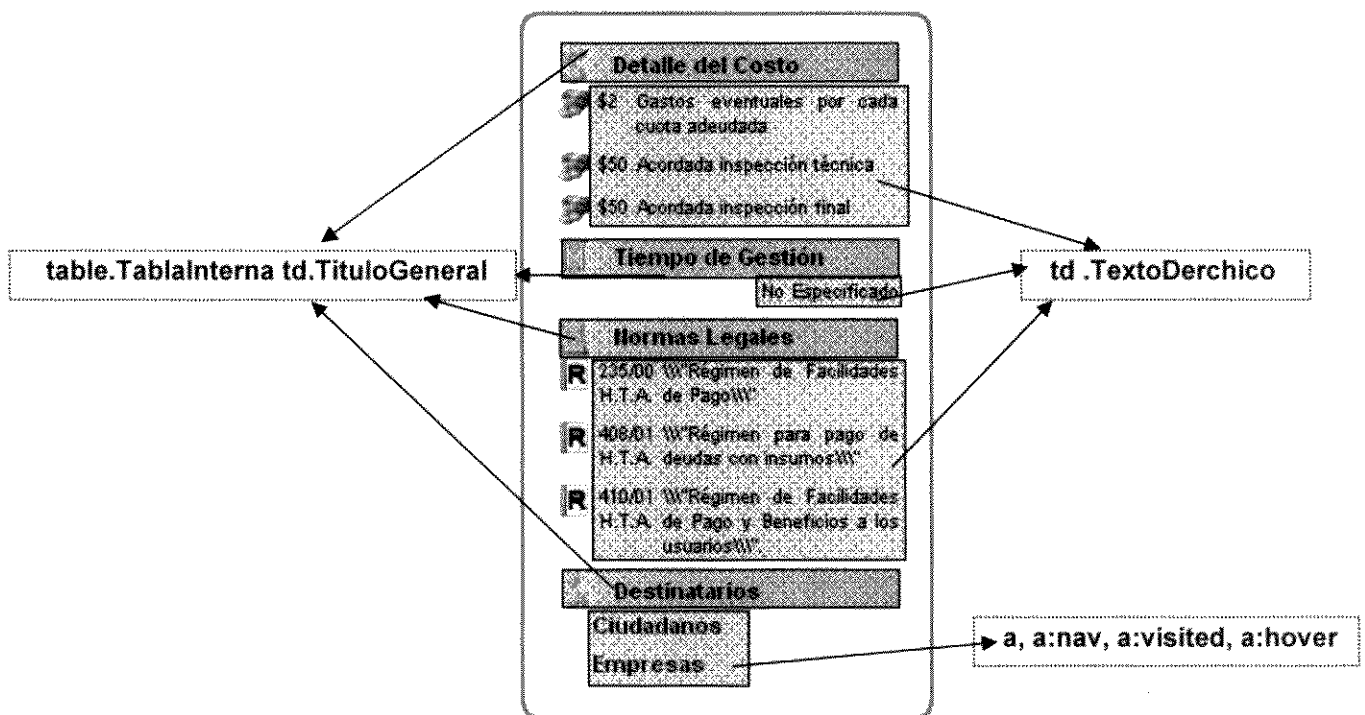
Detalle del Costo

$2 Gastos eventuales por cada cuota adeudada

$50 Acordada inspección técnica

$50 Acordada inspección final

Tiempo de Gestión

No Especificado

Normas Legales

R 235/00 \\\"Régimen de Facilidades H.T.A. de Pago\\\"

R 408/01 \\\"Régimen para pago de H.T.A. deudas con insumos\\\"

R 410/01 \\\"Régimen de Facilidades H.T.A. de Pago y Beneficios a los usuarios\\\".

Destinatarios

Ciudadanos

Empresas

table.TablaInterna td.TituloGeneral

td .TextoDerchico

a, a:nav, a:visited, a:hover